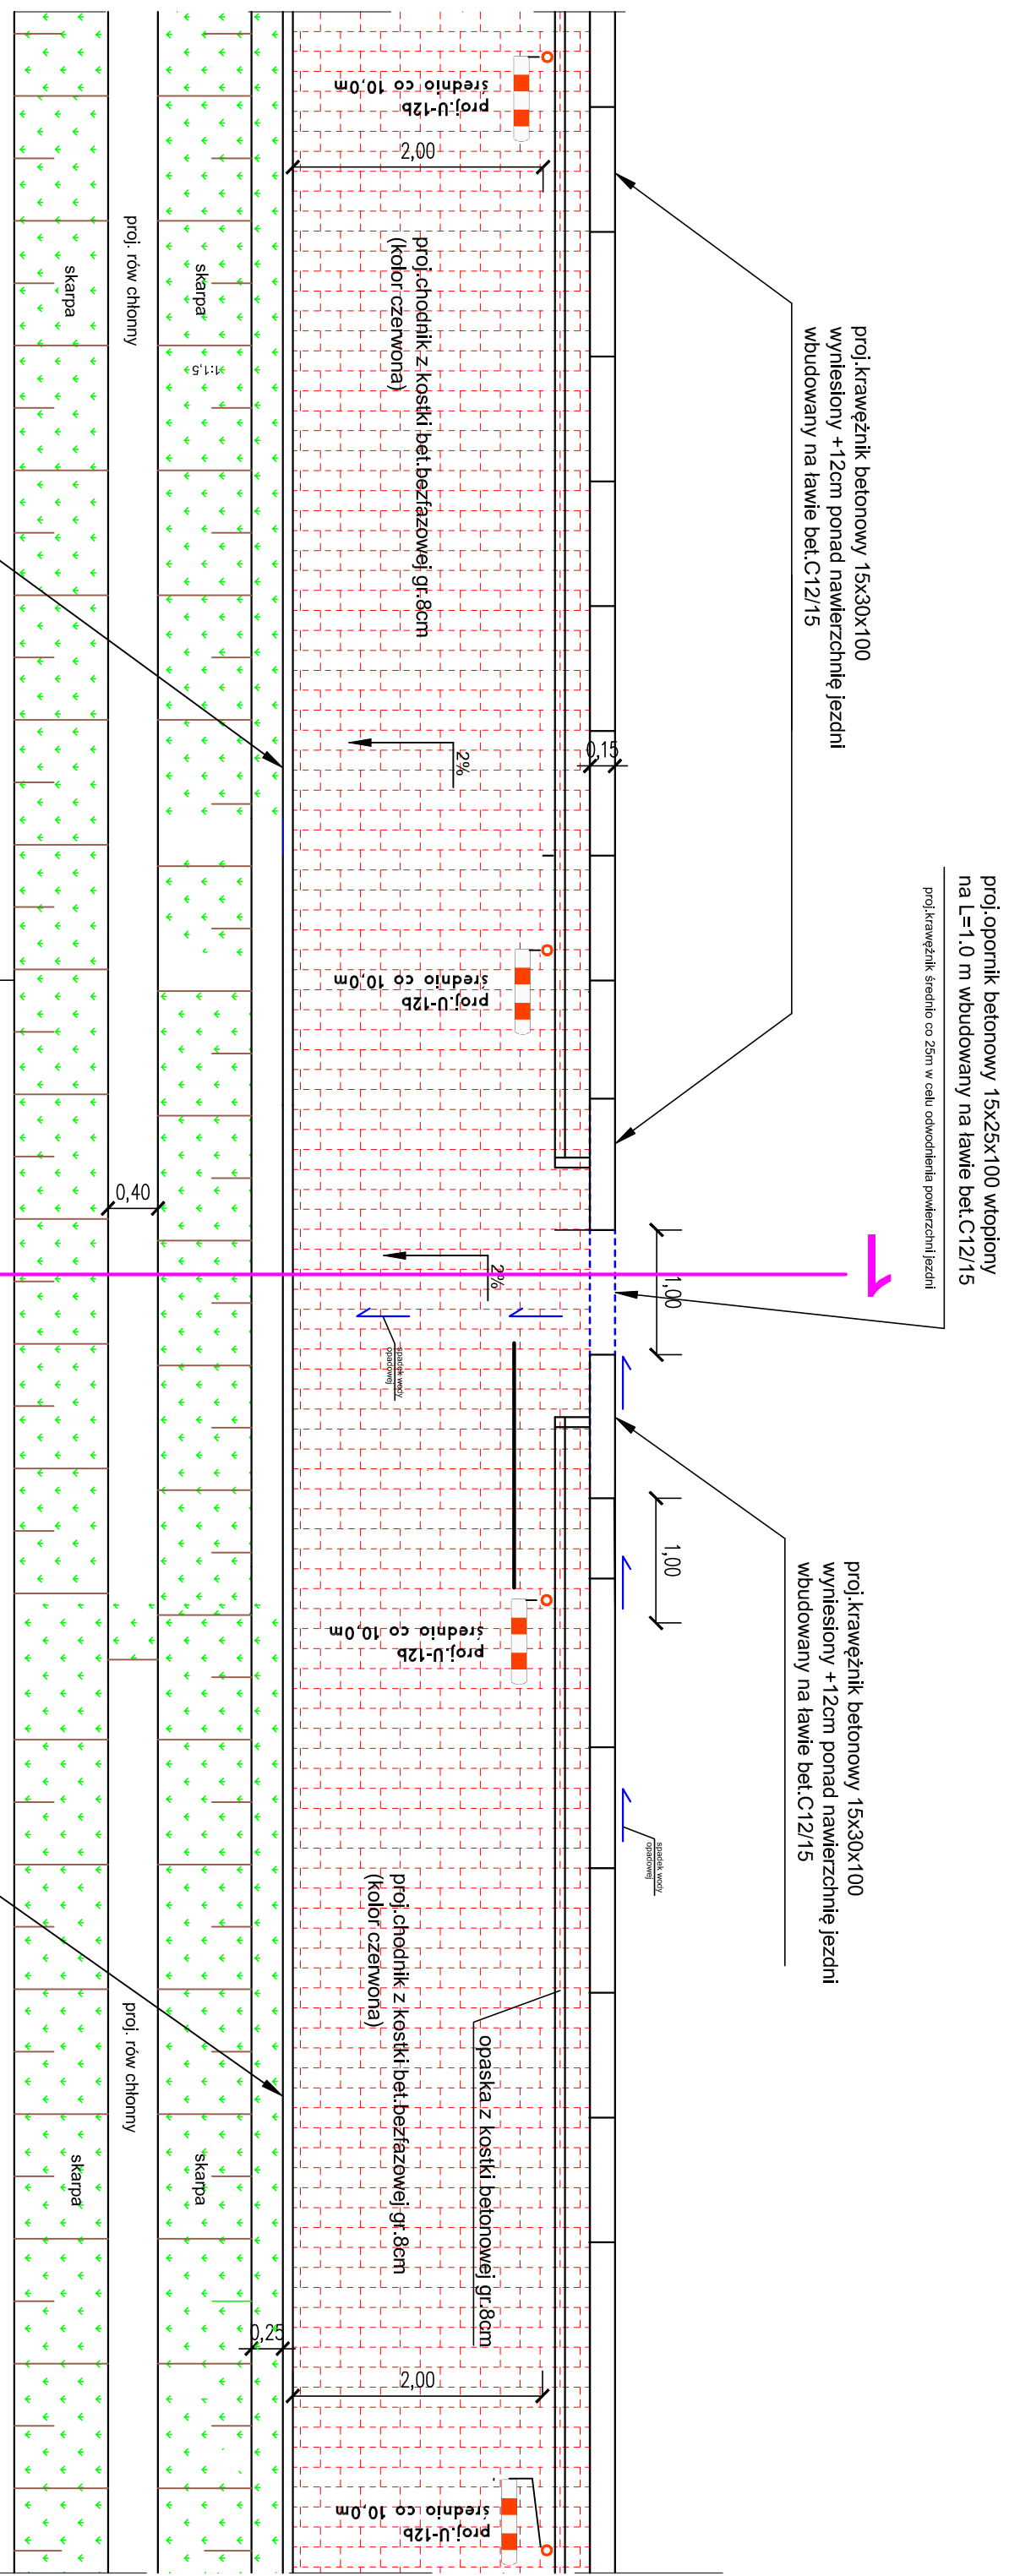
proj.U-12b
średnio co 10,0m

2,00

proj.krawężnik betonowy 15x30x100
wyniesiony +12cm ponad nawierzchnię jezdni
wbudowany na ławie bet.C12/15

proj.chodnik z kostki bet.bezfazowej gr.8cm
(kolor czerwona)

proj. rów chłonny

skarpa

skarpa

1:1,5

2%

0,15

proj.opornik betonowy 15x25x100 wtopiony
na L=1,0 m wbudowany na ławie bet.C12/15

proj.krawężnik średnio co 25m w celu odwodnienia powierzchni jezdni

proj.U-12b
średnio co 10,0m

0,40

2%

1,00

spadek wody opadowej

1,00

proj.krawężnik betonowy 15x30x100
wyniesiony +12cm ponad nawierzchnię jezdni
wbudowany na ławie bet.C12/15

proj.U-12b
średnio co 10,0m

spadek wody opadowej

proj.chodnik z kostki bet.bezfazowej gr.8cm
(kolor czerwona)

opaska z kostki betonowej gr.8cm

proj. rów chłonny

skarpa

skarpa

0,25

2,00

proj.U-12b
średnio co 10,0m